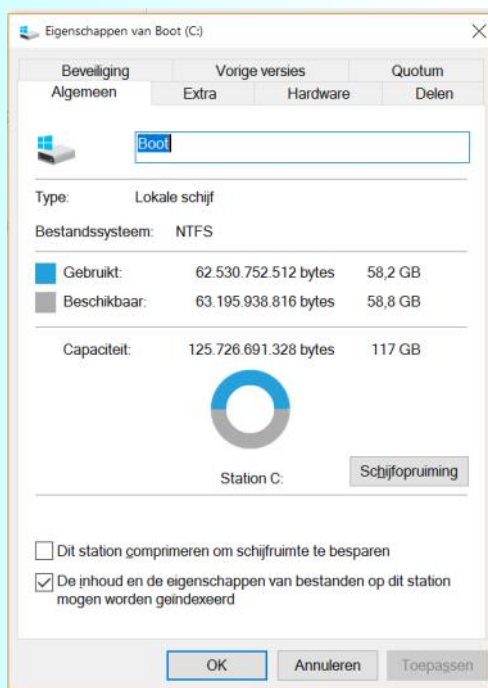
Eigenschappen van Boot (C:)

Beveiliging | Vorige versies | Quotum
Algemeen | Extra | Hardware | Delen

Boot

Type: Lokale schijf

Bestandssysteem: NTFS

| | | |
|---|---|---|
| Gebruikt: | 62.530.752.512 bytes | 58,2 GB |
| Beschikbaar: | 63.195.938.816 bytes | 58,8 GB |
| Capaciteit: | 125.726.691.328 bytes | 117 GB |

Station C:

Schijfopruiming

Dit station comprimeren om schijfruimte te besparen

De inhoud en de eigenschappen van bestanden op dit station mogen worden geïndexeerd

OK Annuleren Toepassen